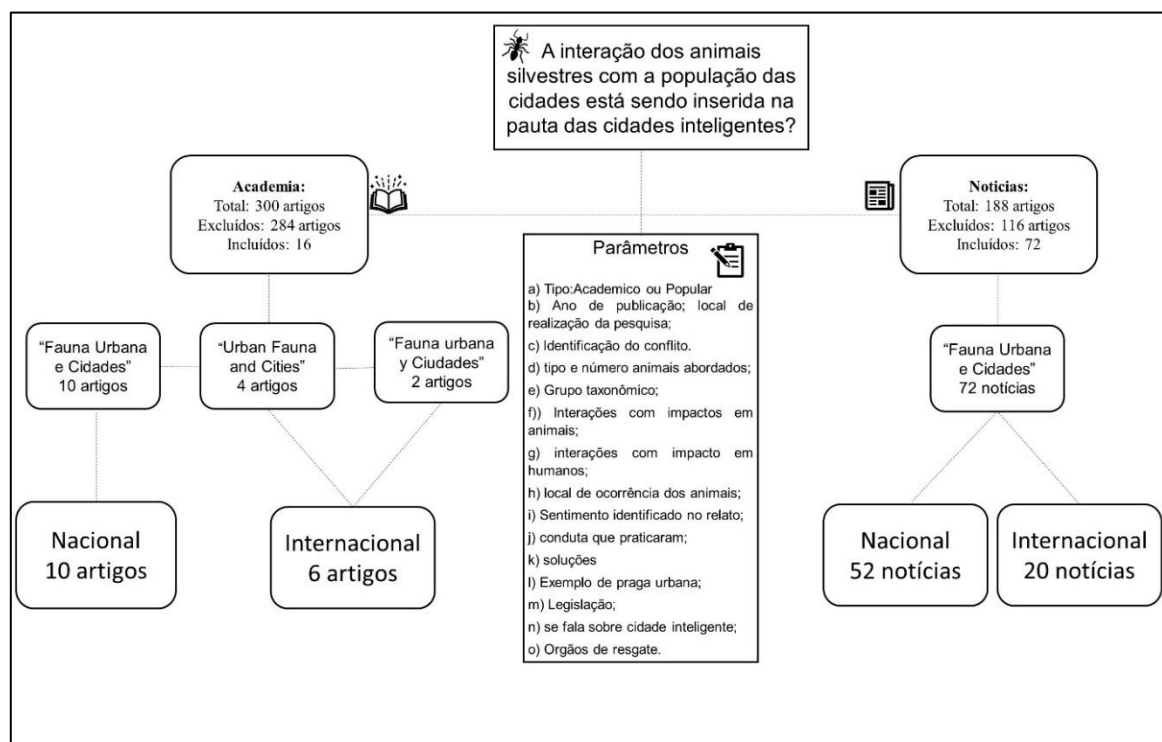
A interação dos animais silvestres com a população das cidades está sendo inserida na pauta das cidades inteligentes?

Academia:
Total: 300 artigos
Excluídos: 284 artigos
Incluídos: 16

Noticias:
Total: 188 artigos
Excluídos: 116 artigos
Incluídos: 72

Parâmetros

a) Tipo:Academico ou Popular
b) Ano de publicação; local de realização da pesquisa;
c) Identificação do conflito.
d) tipo e número animais abordados;
e) Grupo taxonômico;
f)) Interações com impactos em animais;
g) interações com impacto em humanos;
h) local de ocorrência dos animais;
i) Sentimento identificado no relato;
j) conduta que praticaram;
k) soluções
l) Exemplo de praga urbana;
m) Legislação;
n) se fala sobre cidade inteligente;
o) Orgãos de resgate.

"Fauna Urbana e Cidades" 10 artigos

"Urban Fauna and Cities" 4 artigos

"Fauna urbana y Ciudades" 2 artigos

"Fauna Urbana e Cidades" 72 notícias

Nacional 10 artigos

Internacional 6 artigos

Nacional 52 notícias

Internacional 20 notícias